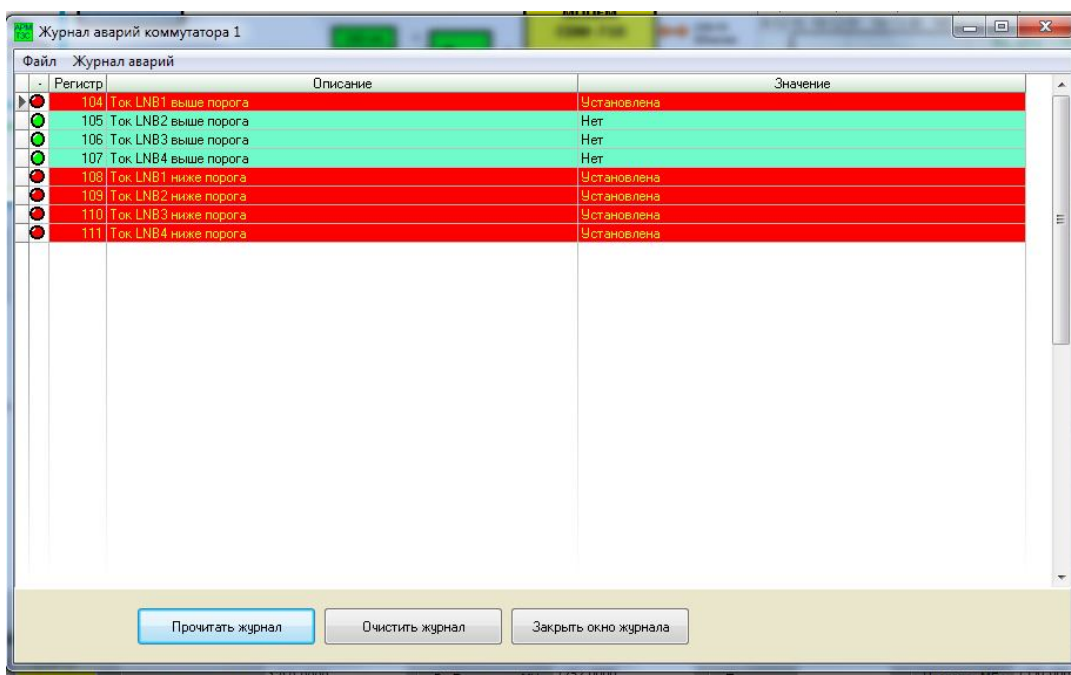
Журнал аварий коммутатора 1

Файл Журнал аварий

| · | Регистр | Описание | Значение |
|---|---|---|---|
| | 104 | Ток LNB1 выше порога | Установлена |
| | 105 | Ток LNB2 выше порога | Нет |
| | 106 | Ток LNB3 выше порога | Нет |
| | 107 | Ток LNB4 выше порога | Нет |
| | 108 | Ток LNB1 ниже порога | Установлена |
| | 109 | Ток LNB2 ниже порога | Установлена |
| | 110 | Ток LNB3 ниже порога | Установлена |
| | 111 | Ток LNB4 ниже порога | Установлена |

Прочитать журнал
Очистить журнал
Закрыть окно журнала